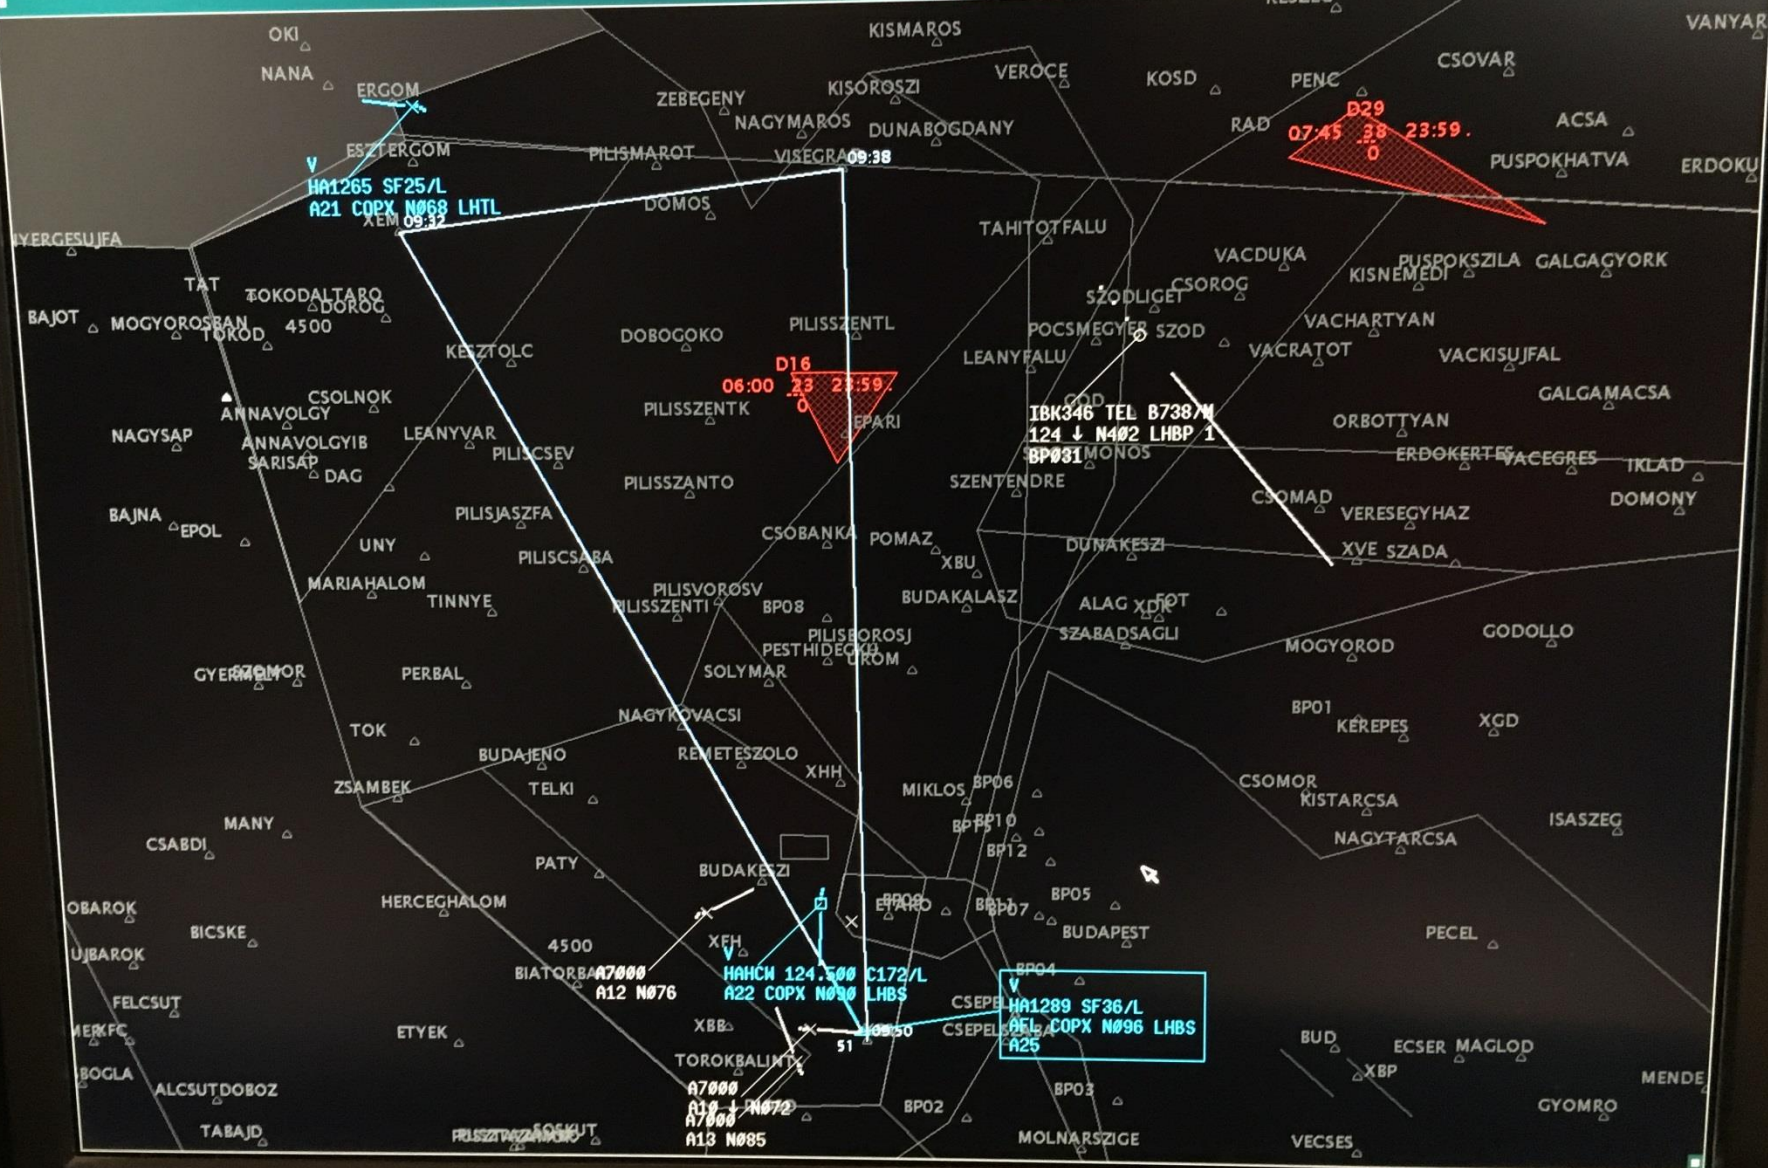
OKI
NANA
ERGOM
KISMAROS
VANYAR
CSOVAR
VEROCE
KOSD
PENC
ZEBEGENY
KISOROSZI
NAGYMAROS
DUNABOGDANY
RAD
D29
07:45 38 23:59.
0
ACSA
PUSPOKHATVA
ERDOKU
ESZTERGOM
PILISMAROT
VISEGRAD 09:38
V
HA1265 SF25/L
A21 COPX N068 LHTL
XEM 09:32
DOMOS
TAHITOTFALU
NYERGESUJFA
VACDUKA
PUSPOKSZILA
GALGAGYORK
KISNEMEDI
TAT
TOKODALTARO
DOROG
CSOROG
SZODLIGET
BAJOT
MOGYOROSBAN
TOKOD
4500
PILISSZENTL
POCSMEGYER
SZOD
VACHARTYAN
KESZTOLC
DOBOGOKO
VACRATOT
VACKISUJFAL
LEANYFALU
D16
06:00 23 23:59.
0
GALGAMACSA
CSOLNOK
ANNAVOLGY
IBK346 TEL B738/M
124 ↓ N402 LHBP 1
BP031
ORBOTTYAN
NAGYSAP
ANNAVOLGYIB
LEANYVAR
PILISSZENTK
EPARI
SARISAP
PILISCSEV
MONOS
ERDOKERTES
VACEGRES
IKLAD
DAG
PILISSZANTO
SZENTENDRE
CSOMAD
DOMONY
BAJNA
EPOL
PILISJASZFA
VERESEGYHAZ
UNY
CSOBANKA
POMAZ
DUNAKESZI
XVE
SZADA
XBU
MARIAHALOM
PILISCSABA
PILISVOROSV
TINNYE
PILISSZENTI
BP08
BUDAKALASZ
ALAG
XDK
FOT
PILISBOROSJ
SZABADSAGLI
GODOLLO
PESTHIDEGKU
UROM
MOGYOROD
GYERMELY
SZOMOR
PERBAL
SOLYMAR
NAGYKOVACSI
BP01
KEREPES
XGD
TOK
BUDAJENO
REMETESZOLO
XHH
CSOMOR
ZSAMBEK
TELKI
MIKLOS
BP06
KISTARCSA
MANY
BP10
ISASZEG
CSABDI
BP5
BP12
NAGYTARCSA
PATY
BUDAKESZI
OBAROK
HERCEGHALOM
BP09
ETYEK
BP11
BP07
BP05
BICSKE
BUDAPEST
PECEL
4500
XFH
UJBAROK
BIATORBAGY
A7000
A12 N076
V
HAHCW 124.500 C172/L
A22 COPX N090 LHBS
BP04
FELCSUT
CSEPEL
V
HA1289 SF36/L
AFL COPX N096 LHBS
A25
MERKFC
XBB
09:50
CSEPELSZIGET
51
BUD
ECSER
MAGLOD
BOGLA
TOROKBALINT
XBP
MENDE
ALCSUTDOBOZ
A7000
A10 ↓ N072
BP03
A7000
A13 N085
BP02
GYOMRO
TABAJD
PUSZTAZAMOR
SOSKUT
MOLNARSZIGE
VECSES